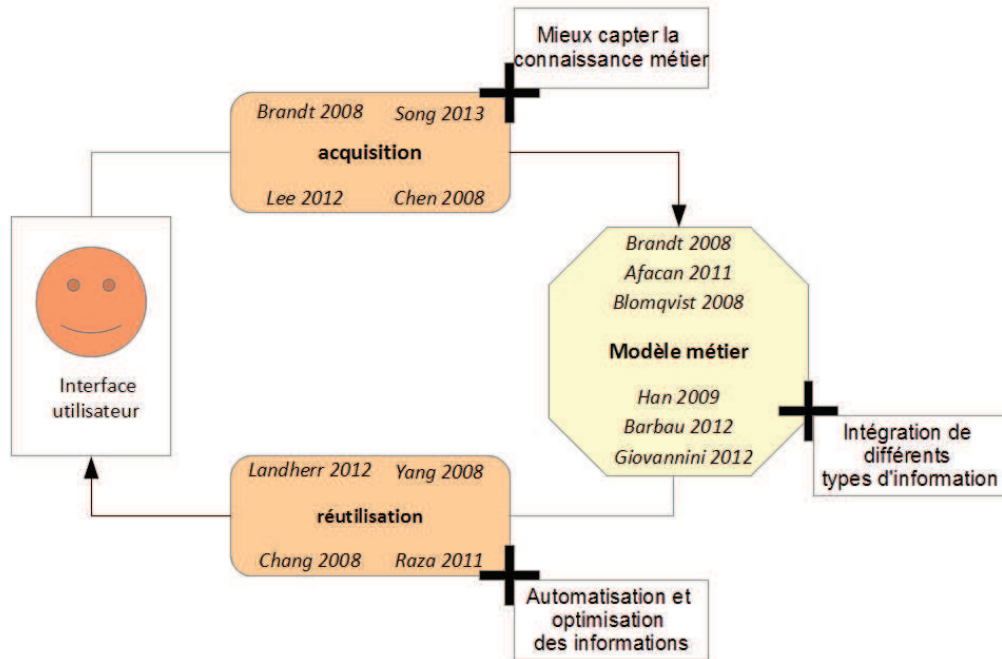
Mieux capter la connaissance métier

Brandt 2008 Song 2013
acquisition
Lee 2012 Chen 2008

Interface utilisateur

Brandt 2008
Afacan 2011
Blomqvist 2008
Modèle métier
Han 2009
Barbau 2012
Giovannini 2012

Intégration de différents types d'information

Landherr 2012 Yang 2008
réutilisation
Chang 2008 Raza 2011

Automatisation et optimisation des informations